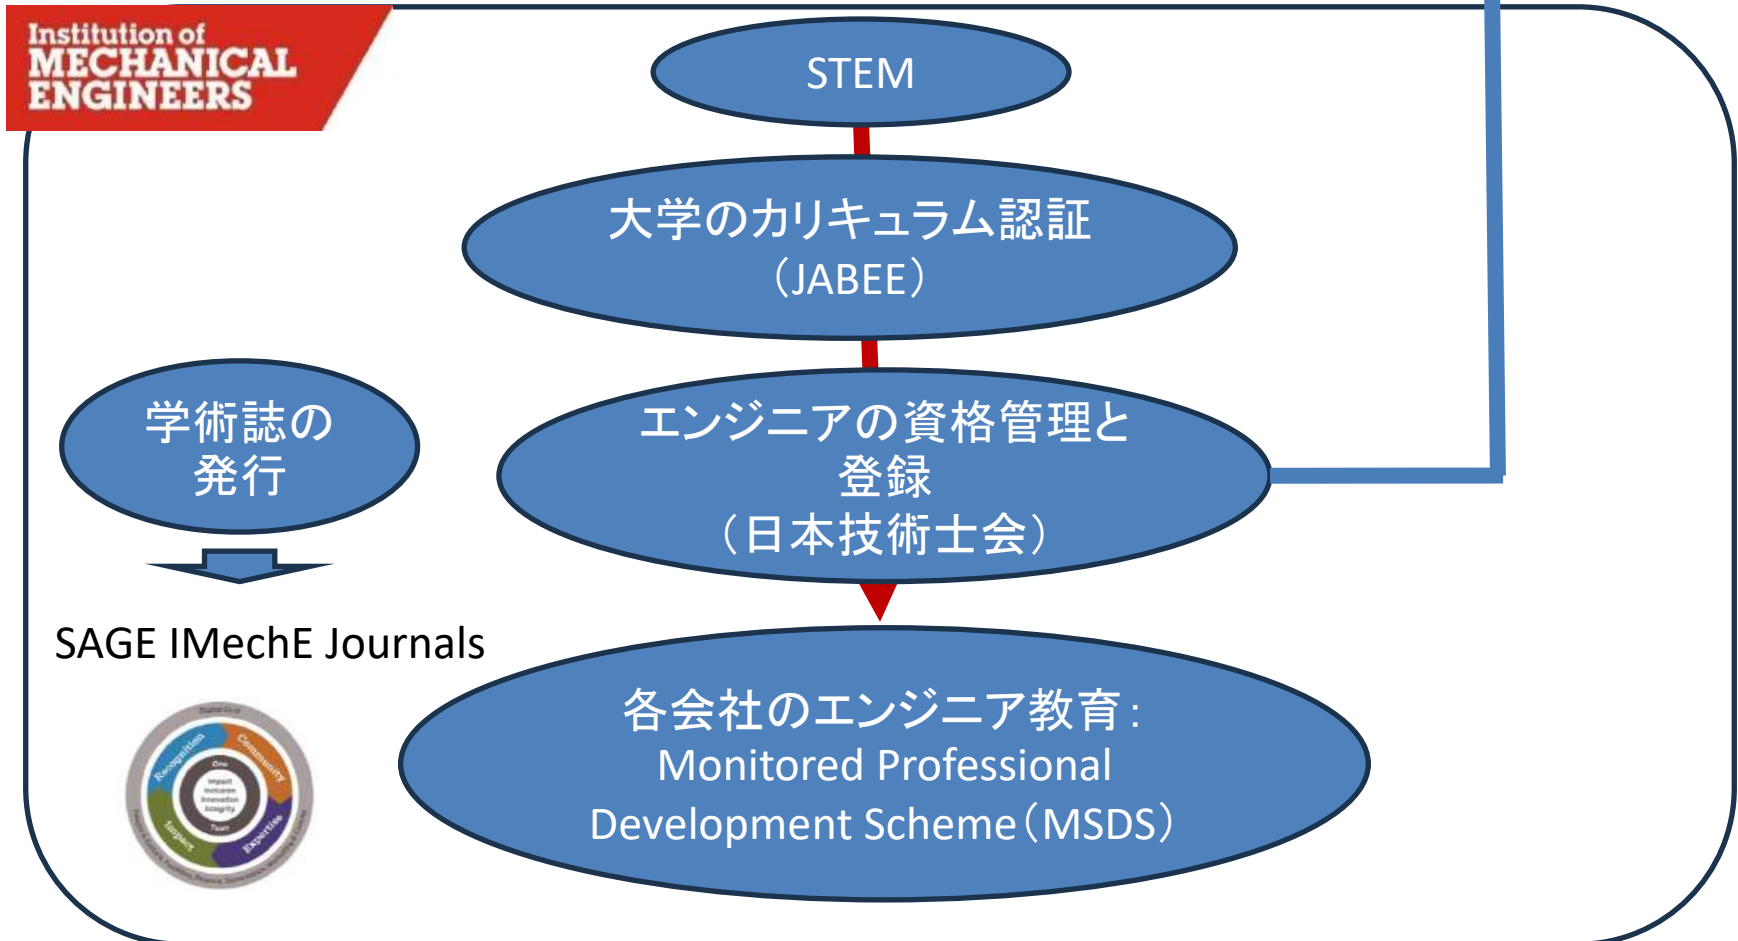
Institution of MECHANICAL ENGINEERS

STEM

大学のカリキュラム認証
（JABEE）

学術誌の
発行

エンジニアの資格管理と
登録
（日本技術士会）

SAGE IMechE Journals

Recognition
Community
Impact
Expertise

各会社のエンジニア教育：
Monitored Professional
Development Scheme（MSDS）